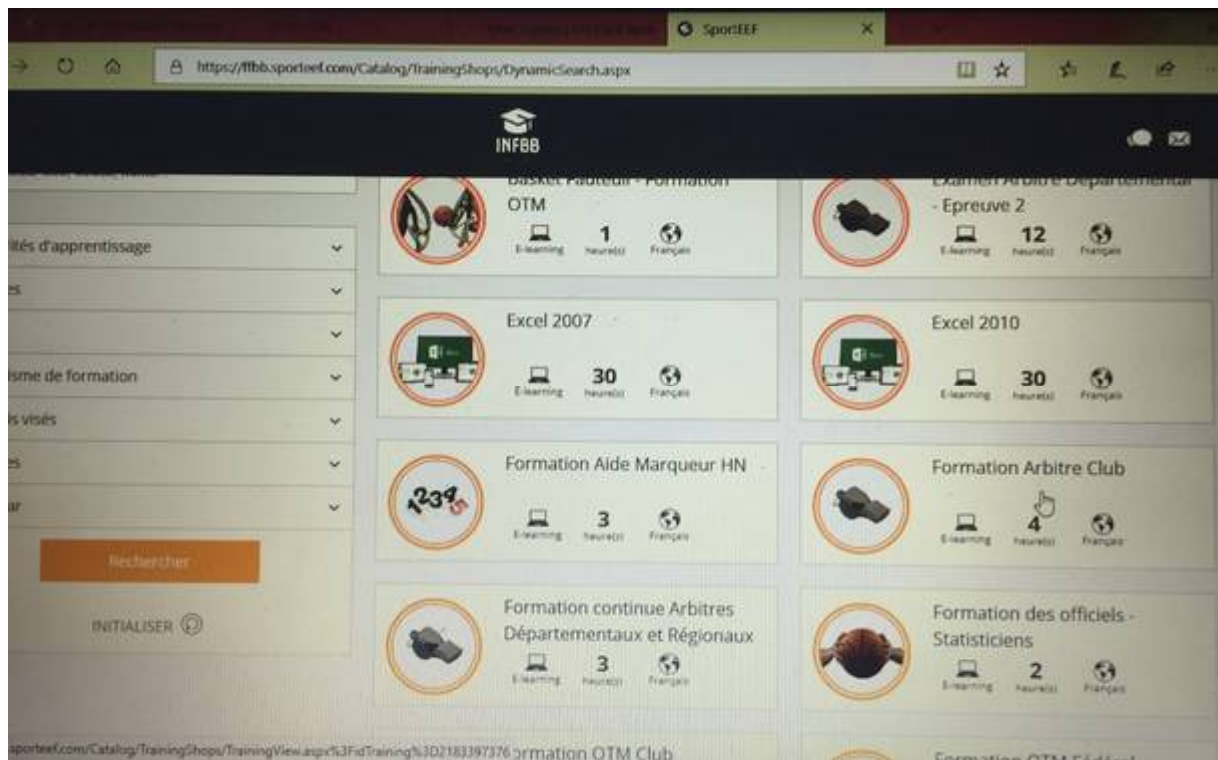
SportEEF

https://ffbb.sporteef.com/Catalog/TrainingShops/DynamicSearch.aspx

INFBB

ités d'apprentissage

es

isme de formation

s visés

es

ar

Rechercher

INITIALISER

Basket Fauteuil - Formation OTM
E-learning 1 heure(s) Français

Examen Arbitre Départemental - Epreuve 2
E-learning 12 heure(s) Français

Excel 2007
E-learning 30 heure(s) Français

Excel 2010
E-learning 30 heure(s) Français

Formation Aide Marqueur HN
E-learning 3 heure(s) Français

Formation Arbitre Club
E-learning 4 heure(s) Français

Formation continue Arbitres Départementaux et Régionaux
E-learning 3 heure(s) Français

Formation des officiels - Statisticiens
E-learning 2 heure(s) Français

sporteef.com/Catalog/TrainingShops/TrainingView.aspx%3FidTraining%3D2183397376 ormation OTM Club

Formation OTM Fédéral